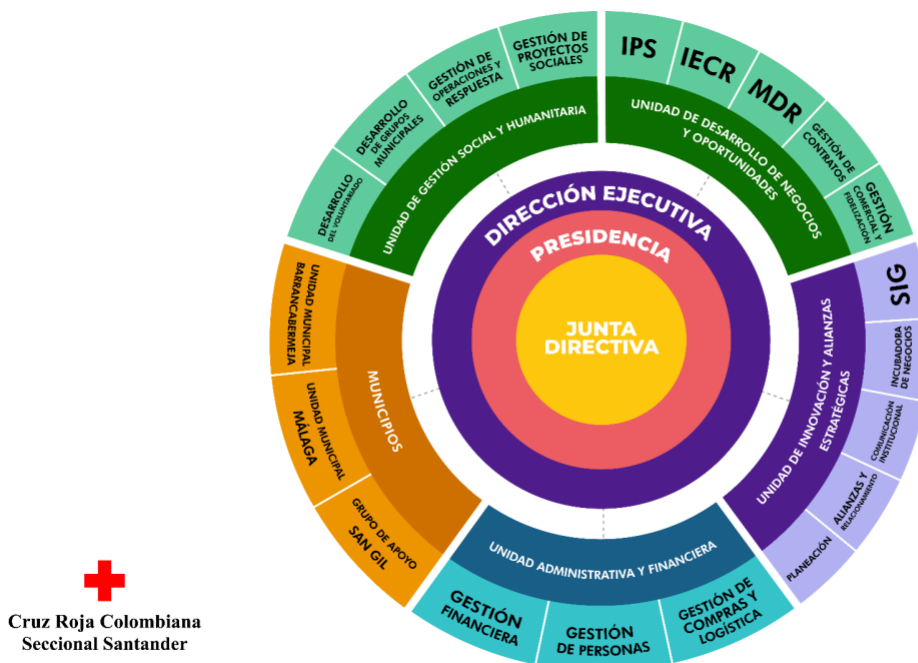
JUNTA DIRECTIVA

PRESIDENCIA

DIRECCIÓN EJECUTIVA

UNIDAD DE GESTIÓN SOCIAL Y HUMANITARIA

DESARROLLO DEL VOLUNTARIADO

DESARROLLO DE GRUPOS MUNICIPALES

GESTIÓN DE OPERACIONES Y RESPUESTA

GESTIÓN DE PROYECTOS SOCIALES

UNIDAD DE DESARROLLO DE NEGOCIOS Y OPORTUNIDADES

IPS

IECR

MDR

GESTIÓN DE CONTRATOS

GESTIÓN COMERCIAL Y FIDELIZACIÓN

UNIDAD DE INNOVACIÓN Y ALIANZAS ESTRATÉGICAS

SIG

INCUBADORA DE NEGOCIOS

COMUNICACIÓN INSTITUCIONAL

ALIANZAS Y RELACIONAMIENTO

PLANEACIÓN

UNIDAD ADMINISTRATIVA Y FINANCIERA

GESTIÓN FINANCIERA

GESTIÓN DE PERSONAS

GESTIÓN DE COMPRAS Y LOGÍSTICA

MUNICIPIOS

UNIDAD MUNICIPAL BARRANCABERMEJA

UNIDAD MUNICIPAL MÁLAGA

GRUPO DE APOYO SAN GIL

Cruz Roja Colombiana
Seccional Santander